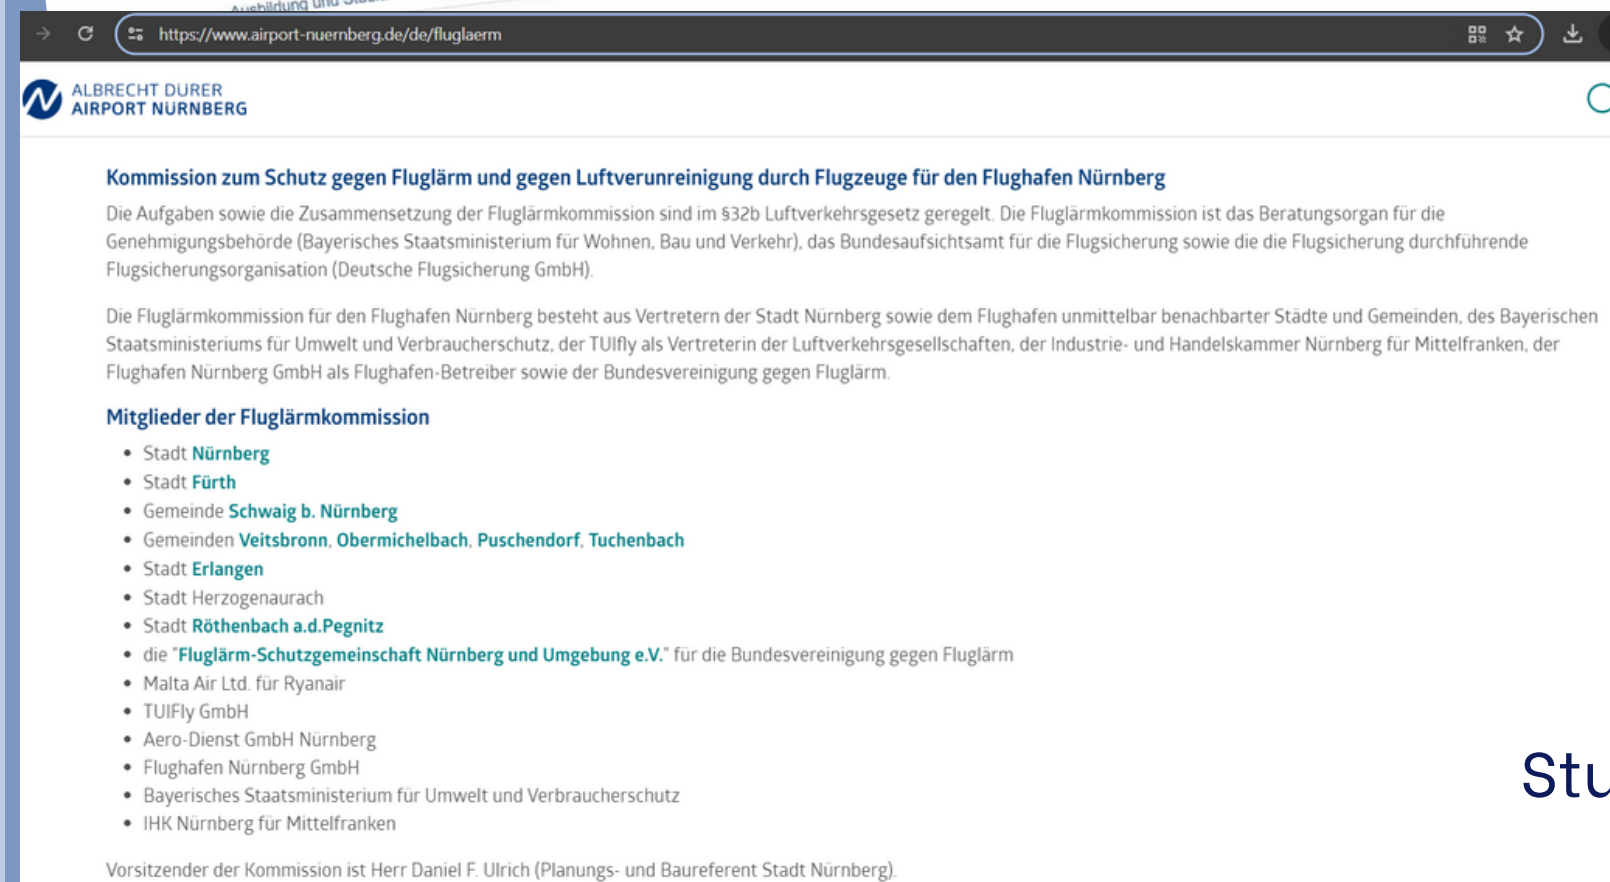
Ausbildung und Stud

https://www.airport-nuernberg.de/de/fluglaerm

ALBRECHT DÜRER
AIRPORT NÜRNBERG

Kommission zum Schutz gegen Fluglärm und gegen Luftverunreinigung durch Flugzeuge für den Flughafen Nürnberg

Die Aufgaben sowie die Zusammensetzung der Fluglärmkommission sind im §32b Luftverkehrsgesetz geregelt. Die Fluglärmkommission ist das Beratungsorgan für die Genehmigungsbehörde (Bayerisches Staatsministerium für Wohnen, Bau und Verkehr), das Bundesaufsichtsamt für die Flugsicherung sowie die die Flugsicherung durchführende Flugsicherungsorganisation (Deutsche Flugsicherung GmbH).

Die Fluglärmkommission für den Flughafen Nürnberg besteht aus Vertretern der Stadt Nürnberg sowie dem Flughafen unmittelbar benachbarter Städte und Gemeinden, des Bayerischen Staatsministeriums für Umwelt und Verbraucherschutz, der TUIfly als Vertreterin der Luftverkehrsgesellschaften, der Industrie- und Handelskammer Nürnberg für Mittelfranken, der Flughafen Nürnberg GmbH als Flughafen-Betreiber sowie der Bundesvereinigung gegen Fluglärm.

Mitglieder der Fluglärmkommission

- Stadt Nürnberg
- Stadt Fürth
- Gemeinde Schwaig b. Nürnberg
- Gemeinden Veitsbronn, Obermichelbach, Puschendorf, Tuchenbach
- Stadt Erlangen
- Stadt Herzogenaurach
- Stadt Röthenbach a.d.Pegnitz
- die "Fluglärm-Schutzgemeinschaft Nürnberg und Umgebung e.V." für die Bundesvereinigung gegen Fluglärm
- Malta Air Ltd. für Ryanair
- TUIFly GmbH
- Aero-Dienst GmbH Nürnberg
- Flughafen Nürnberg GmbH
- Bayerisches Staatsministerium für Umwelt und Verbraucherschutz
- IHK Nürnberg für Mittelfranken

Vorsitzender der Kommission ist Herr Daniel F. Ulrich (Planungs- und Baureferent Stadt Nürnberg).

Stu